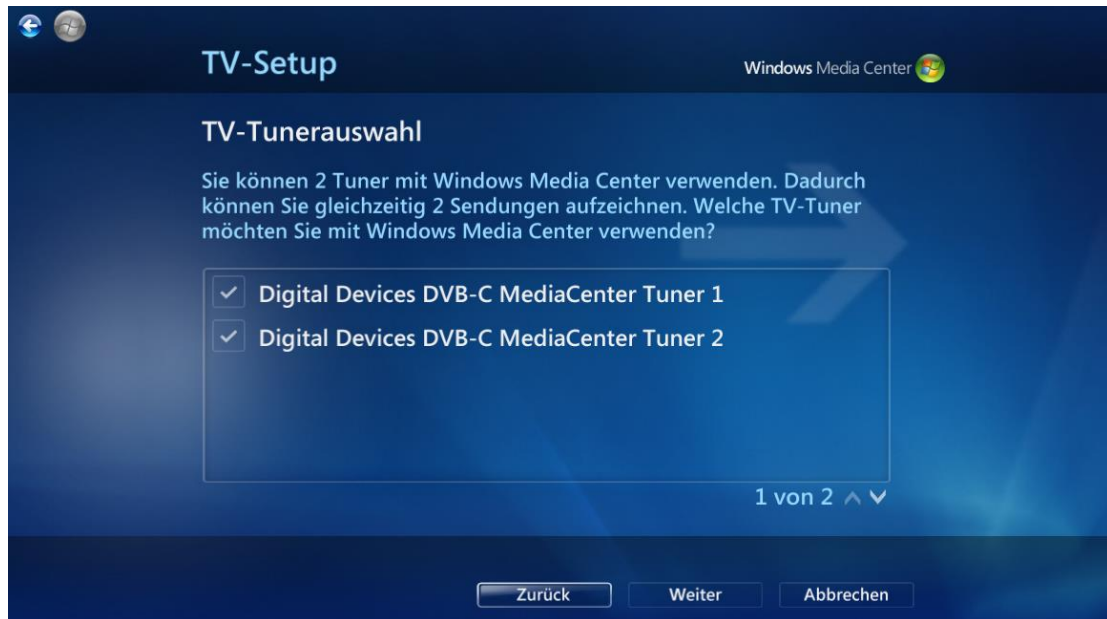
TV-Setup

Windows Media Center

TV-Tunerauswahl

Sie können 2 Tuner mit Windows Media Center verwenden. Dadurch können Sie gleichzeitig 2 Sendungen aufzeichnen. Welche TV-Tuner möchten Sie mit Windows Media Center verwenden?

Digital Devices DVB-C MediaCenter Tuner 1

Digital Devices DVB-C MediaCenter Tuner 2

1 von 2

Zurück

Weiter

Abbrechen